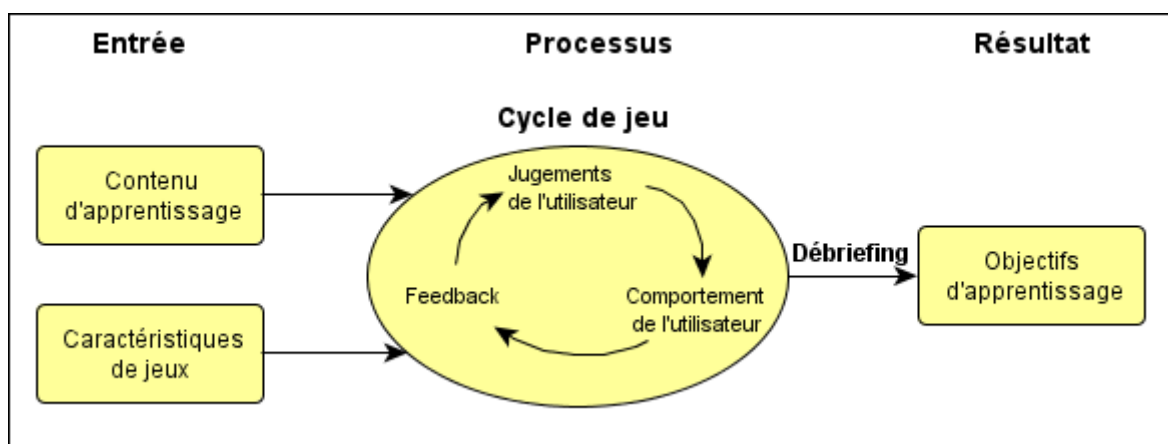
Entrée

Processus

Résultat

Cycle de jeu

Contenu d'apprentissage

Caractéristiques de jeux

Jugements de l'utilisateur

Comportement de l'utilisateur

Feedback

Débriefing

Objectifs d'apprentissage